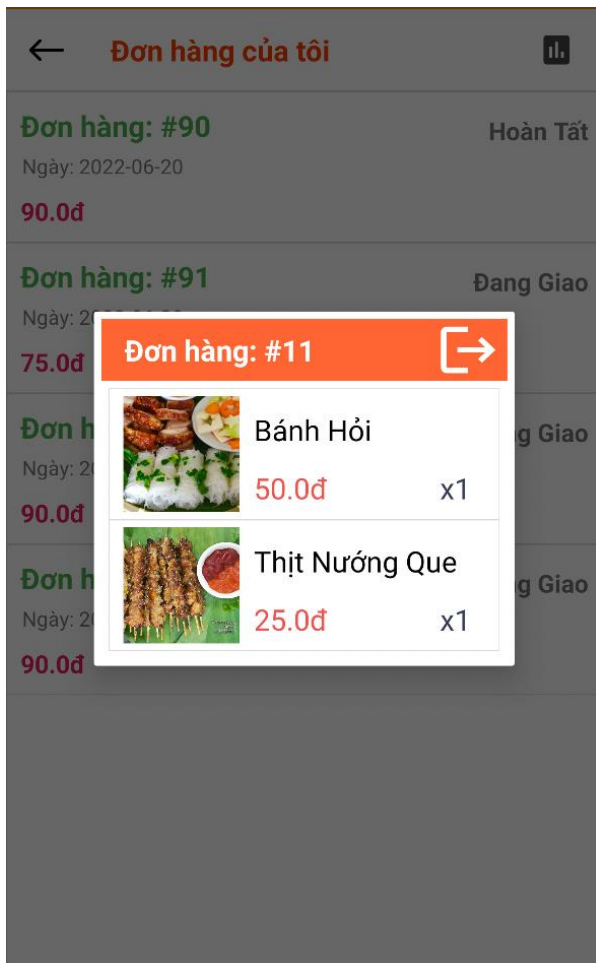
Đơn hàng của tôi

Đơn hàng: #90
Hoàn Tất
Ngày: 2022-06-20
90.0đ

Đơn hàng: #91
Đang Giao
Ngày: 2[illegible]
75.0đ

Đơn h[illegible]
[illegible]g Giao
Ngày: 2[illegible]
90.0đ

Đơn h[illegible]
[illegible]g Giao
Ngày: 2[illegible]
90.0đ

Đơn hàng: #11

Bánh Hỏi
50.0đ
x1

Thịt Nướng Que
25.0đ
x1